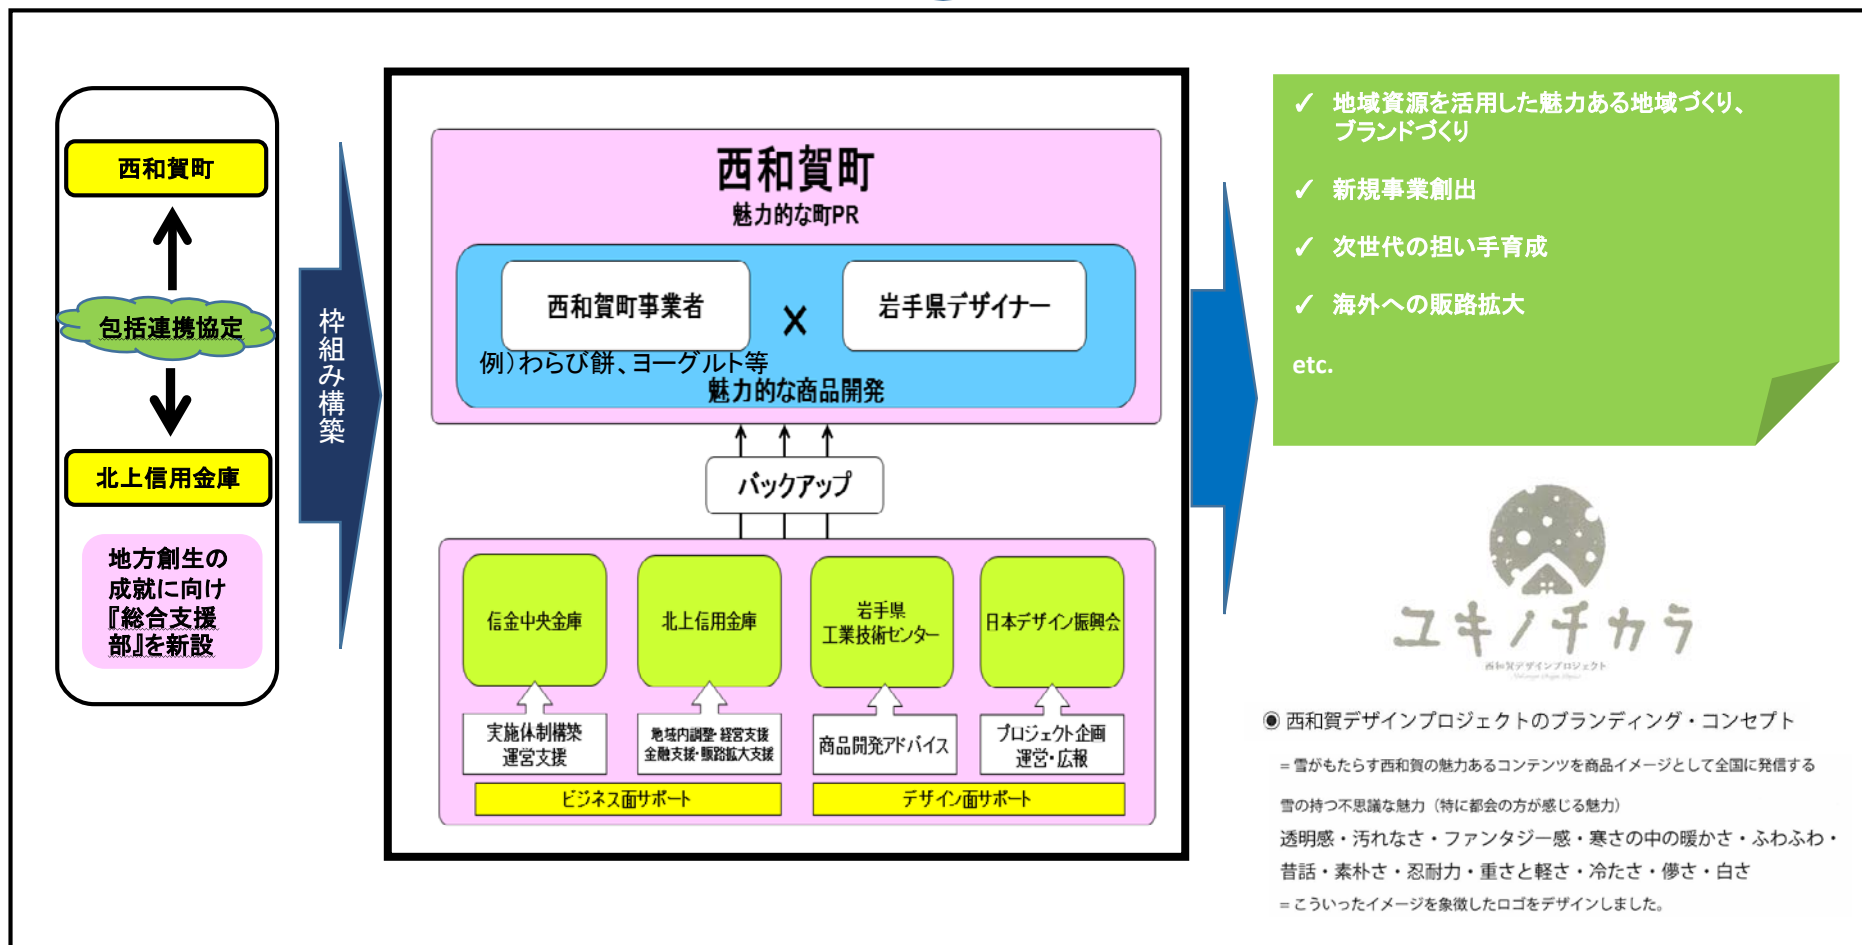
西和賀町

包括連携協定

北上信用金庫

地方創生の成就に向け『総合支援部』を新設

枠組み構築

西和賀町
魅力的な町PR

西和賀町事業者 × 岩手県デザイナー

例)わらび餅、ヨーグルト等
魅力的な商品開発

バックアップ

信金中央金庫

北上信用金庫

岩手県工業技術センター

日本デザイン振興会

実施体制構築
運営支援

地域内調整・経営支援
金融支援・販路拡大支援

商品開発アドバイス

プロジェクト企画
運営・広報

ビジネス面サポート

デザイン面サポート

✓ 地域資源を活用した魅力ある地域づくり、ブランドづくり

✓ 新規事業創出

✓ 次世代の担い手育成

✓ 海外への販路拡大

etc.

ユキノチカラ
西和賀デザインプロジェクト

◉ 西和賀デザインプロジェクトのブランディング・コンセプト

＝雪がもたらす西和賀の魅力あるコンテンツを商品イメージとして全国に発信する

雪の持つ不思議な魅力（特に都会の方が感じる魅力）

透明感・汚れなさ・ファンタジー感・寒さの中の暖かさ・ふわふわ・昔話・素朴さ・忍耐力・重さと軽さ・冷たさ・儚さ・白さ

＝こういったイメージを象徴したロゴをデザインしました。